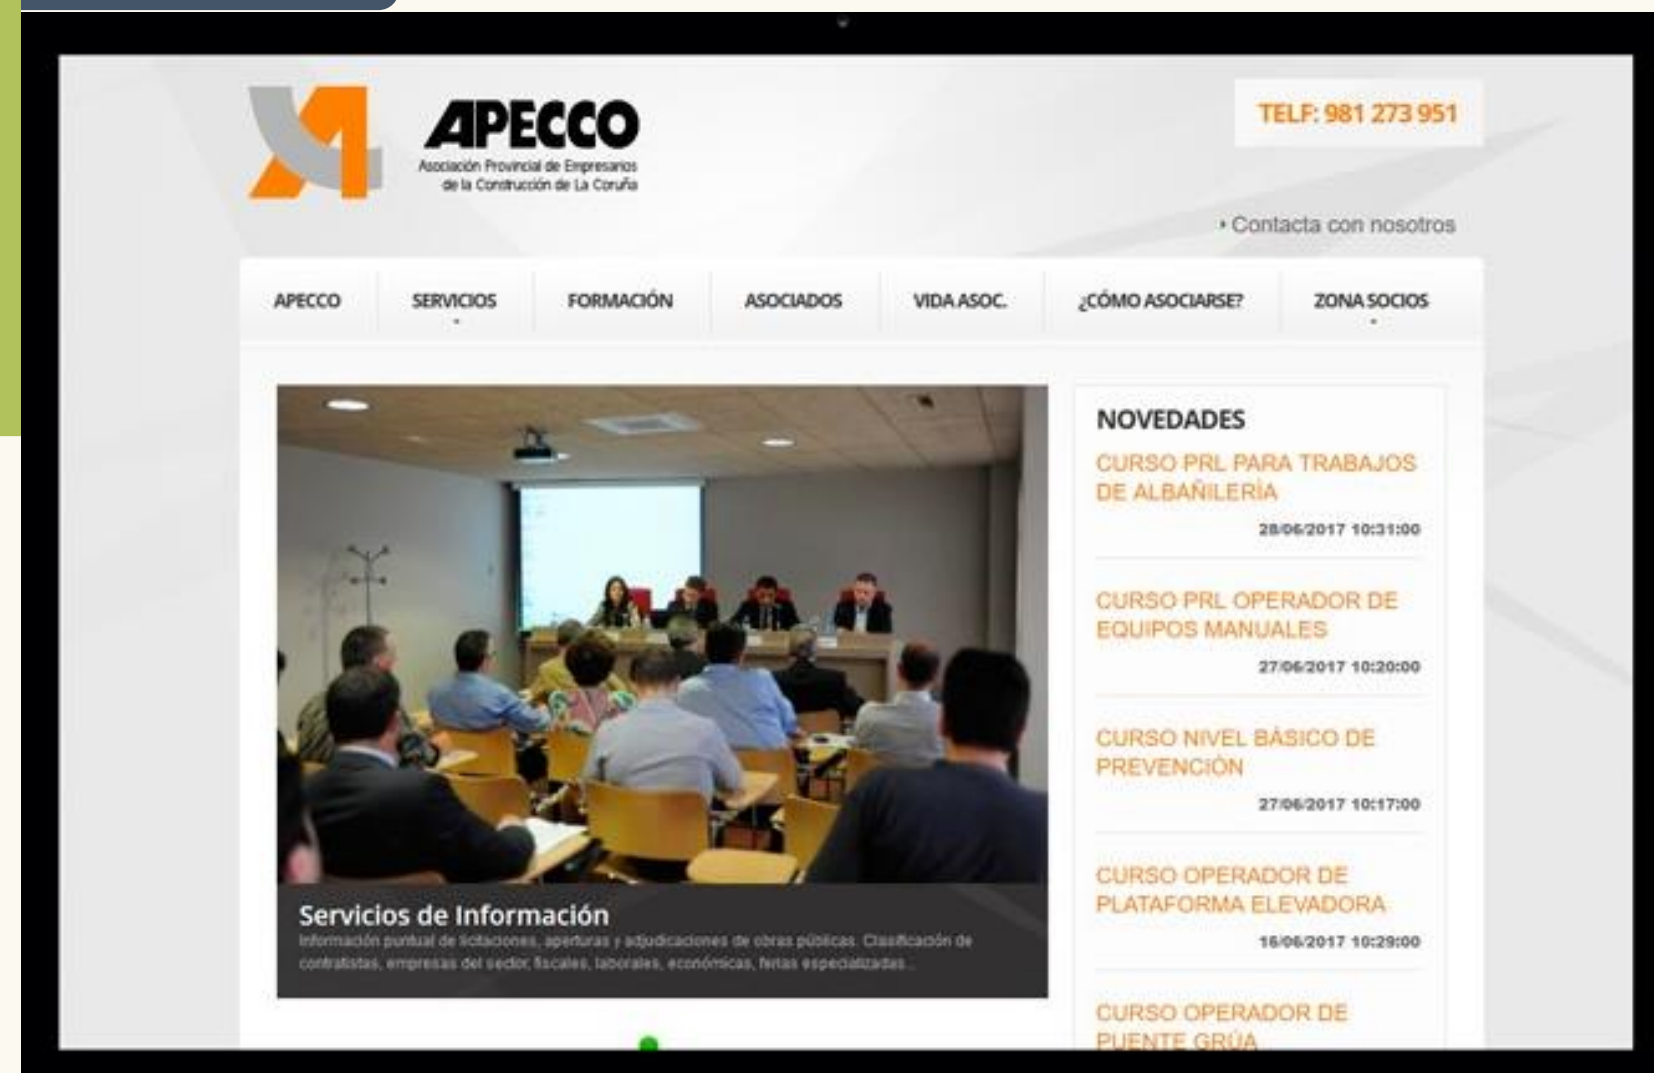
APECCO
Asociación Provincial de Empresarios de la Construcción de La Coruña

TELF: 981 273 951

› Contacta con nosotros

APECCO | SERVICIOS | FORMACIÓN | ASOCIADOS | VIDA ASOC. | ¿CÓMO ASOCIARSE? | ZONA SOCIOS

Servicios de Información
Información puntual de licitaciones, aperturas y adjudicaciones de obras públicas. Clasificación de contratistas, empresas del sector, fiscales, laborales, económicas, ferias especializadas...

NOVEDADES

CURSO PRL PARA TRABAJOS DE ALBAÑILERÍA
28/06/2017 10:31:00

CURSO PRL OPERADOR DE EQUIPOS MANUALES
27/06/2017 10:20:00

CURSO NIVEL BÁSICO DE PREVENCIÓN
27/06/2017 10:17:00

CURSO OPERADOR DE PLATAFORMA ELEVADORA
16/06/2017 10:29:00

CURSO OPERADOR DE PUENTE GRÚA